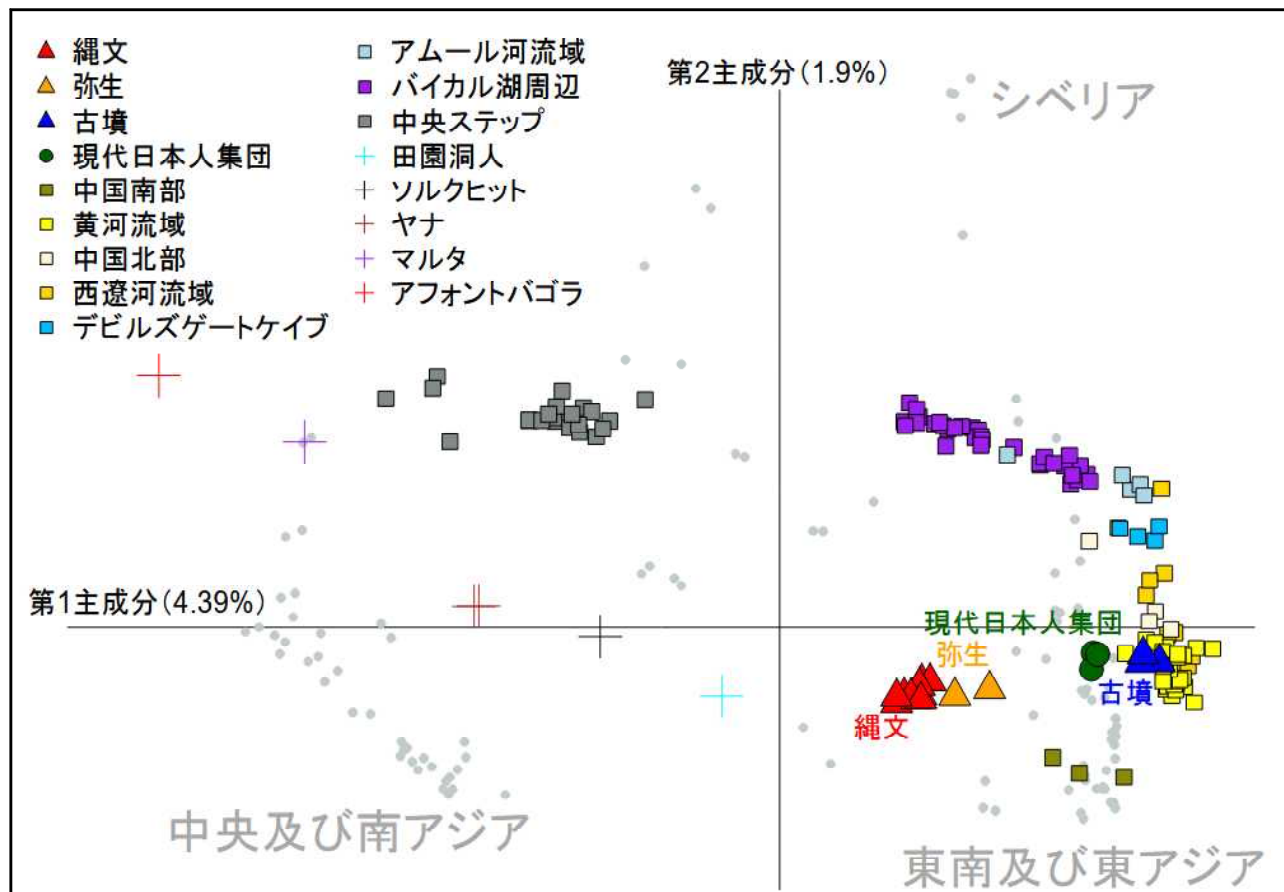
縄文
弥生
古墳
現代日本人集団
中国南部
黄河流域
中国北部
西遼河流域
デビルズゲートケイブ
アムール河流域
バイカル湖周辺
中央ステップ
田園洞人
ソルクヒット
ヤナ
マルタ
アフォントバゴラ

第2主成分（1.9%）
シベリア
第1主成分（4.39%）
現代日本人集団
弥生
古墳
縄文
中央及び南アジア
東南及び東アジア